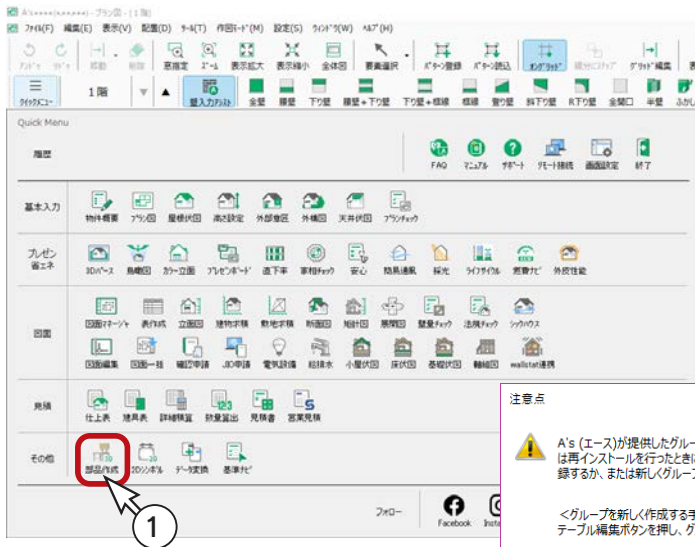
A's(xxxxxx) - プラン図 - [1階]
ﾌｧｲﾙ(F) 編集(E) 表示(V) 配置(D) ﾂｰﾙ(T) 作図ﾓｰﾄﾞ(M) 設定(S) ｳｨﾝﾄﾞｳ(W) ﾍﾙﾌﾟ(H)
ｱﾝﾄﾞｩ ﾘﾄﾞｩ 移動 削除 窓指定 ｽﾞｰﾑ 表示拡大 表示縮小 全体図 要素選択 ﾊﾟﾀｰﾝ登録 ﾊﾟﾀｰﾝ読込 ｵﾝｸﾞﾘｯﾄﾞ 補助ｵﾌﾞｼﾞｪｸﾄ ｸﾞﾘｯﾄﾞ編集
ｸｲｯｸﾒﾆｭｰ 1階 壁入力ｶﾞｲﾄﾞ 全壁 腰壁 下り壁 腰壁+下り壁 下り壁+框線 框線 袖壁 斜下り壁 R下り壁 全開口 半壁 ふかし
Quick Menu
履歴
FAQ ﾏﾆｭｱﾙ ｻﾎﾟｰﾄ ﾘﾓｰﾄ接続 画面設定 終了
基本入力
物件概要 ﾌﾟﾗﾝ図 屋根伏図 高さ設定 外部意匠 外構図 天井伏図 ﾌﾟﾗﾝﾁｪｯｸ
プレゼン 省エネ
3Dﾊﾟｰｽ 鳥瞰図 ｶﾗｰ立面 ﾌﾟﾚｾﾞﾝﾎﾞｰﾄﾞ 直下率 事相ﾁｪｯｸ 安心 簡易通風 採光 ﾗｲﾌｻｲｸﾙ 要費ﾅﾋﾞ 外皮性能
図面
図面ﾏﾈｰｼﾞｬ 表作成 立面図 建物求積 敷地求積 断面図 矩計図 展開図 壁量ﾁｪｯｸ 法規ﾁｪｯｸ ｼｯｸﾊｳｽ
図面編集 図面一括 確認申請 JIO申請 電気設備 給排水 小屋伏図 床伏図 基礎伏図 軸組図 wallstat連携
見積
仕上表 建具表 詳細積算 数量拾出 見積書 営業見積
その他
部品作成 3Dｼﾝﾎﾞﾙ ﾃﾞｰﾀ変換 基準ﾅﾋﾞ
ﾌｫﾛｰ Facebook Insta
1
注意点
A's (エース)が提供したグルー
は再インストールを行ったときに
録するか、または新しくグルー
<グループを新しく作成する手
テーブル編集ボタンを押し、グ